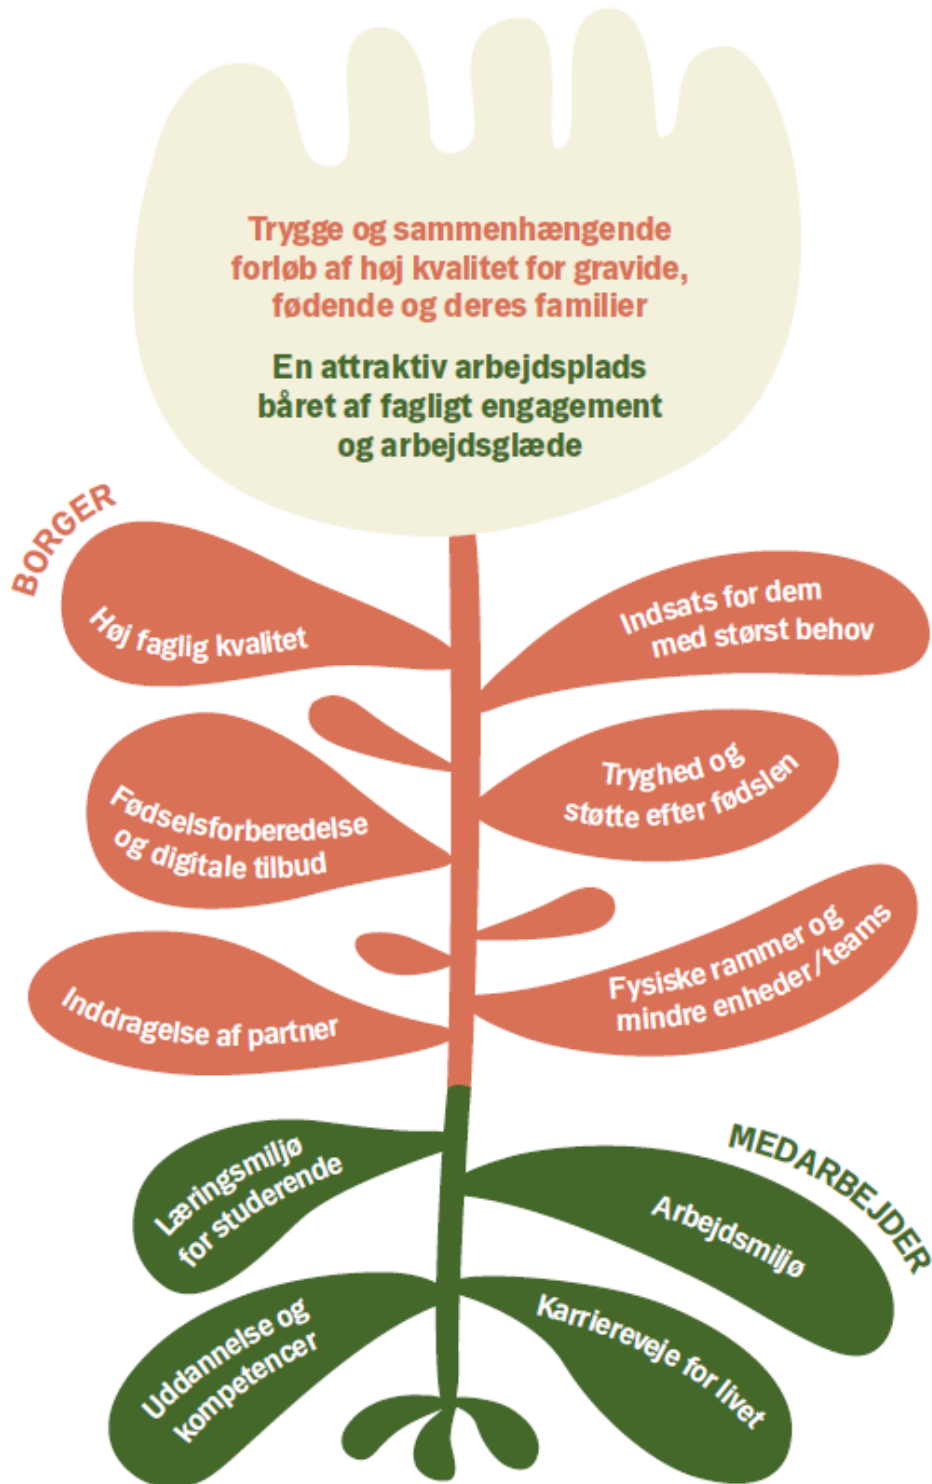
Trygge og sammenhængende forløb af høj kvalitet for gravide, fødende og deres familier

En attraktiv arbejdsplads båret af fagligt engagement og arbejdsglæde

BORGER

Høj faglig kvalitet

Indsats for dem med størst behov

Fødselsforberedelse og digitale tilbud

Tryghed og støtte efter fødslen

Inddragelse af partner

Fysiske rammer og mindre enheder/teams

MEDARBEJDER

Læringsmiljø for studerende

Arbejdsmiljø

Uddannelse og kompetencer

Karriereveje for livet